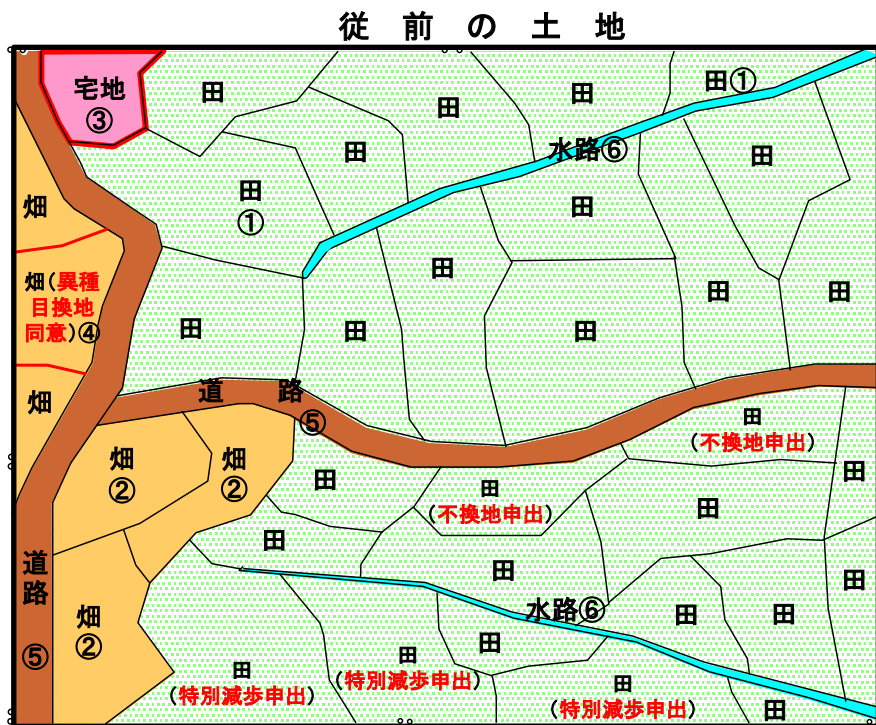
従前の土地

宅地
③

田
田
田
田①
水路⑥
田
田
田
①
田
田
畑
畑（異種目換地同意）④
田
田
田
田
田
畑
道　路
⑤
田
（不換地申出）
畑
②
畑
②
田
田
田
（不換地申出）
田
田
田
田
田
道路
⑤
畑
②
水路⑥
田
田
田
田
田
（特別減歩申出）
田
（特別減歩申出）
田
（特別減歩申出）
田